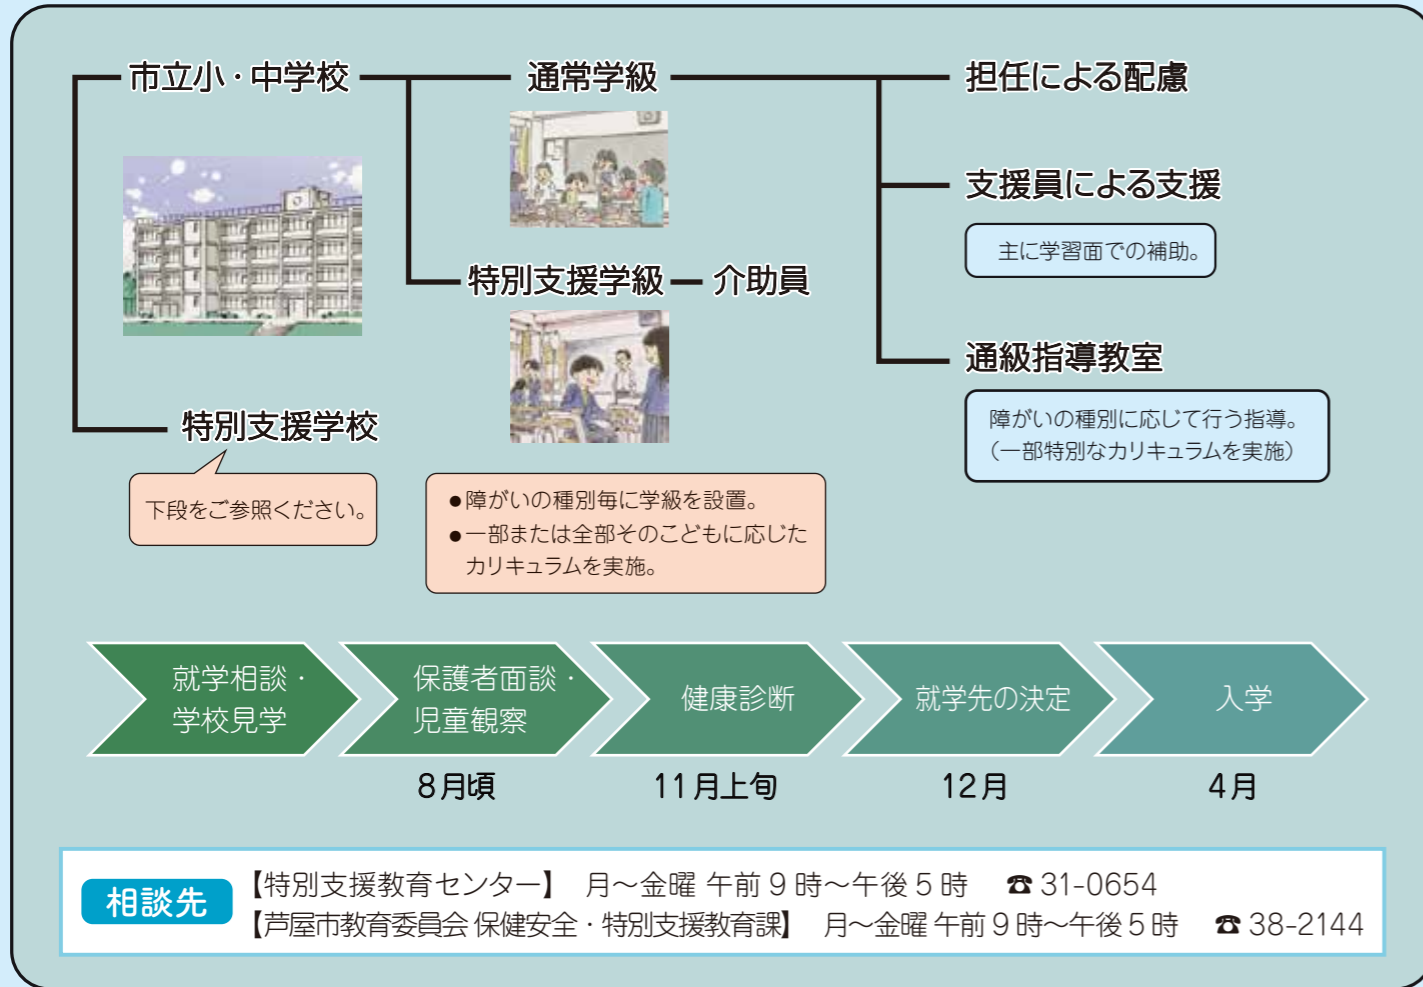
市立小・中学校

通常学級

担任による配慮

支援員による支援

主に学習面での補助。

特別支援学級 — 介助員

通級指導教室

障がいの種別に応じて行う指導。
（一部特別なカリキュラムを実施）

特別支援学校

下段をご参照ください。

●障がいの種別毎に学級を設置。
●一部または全部そのこどもに応じたカリキュラムを実施。

就学相談・学校見学

保護者面談・児童観察

健康診断

就学先の決定

入学

8月頃

11月上旬

12月

4月

相談先
【特別支援教育センター】 月～金曜 午前９時～午後５時 ☎ 31-0654
【芦屋市教育委員会 保健安全・特別支援教育課】 月～金曜 午前９時～午後５時 ☎ 38-2144